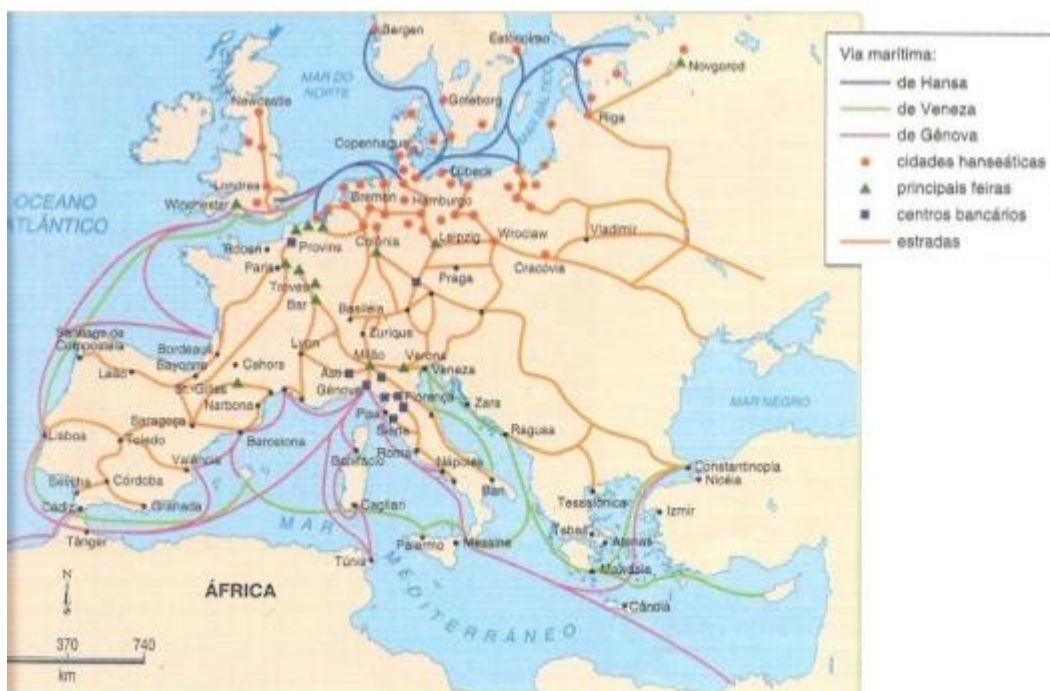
Via marítima:
de Hansa
de Veneza
de Gênova
cidades hanseáticas
principais feiras
centros bancários
estradas

Bergen
Estocolmo
Novgorod
MAR DO NORTE
MAR BÁLTICO
Newcastle
Goteborg
Riga
Copenhague
Lübeck
Londres
Winchester
Bremen
Hamburgo
OCEANO ATLÂNTICO
Provins
Colônia
Leipzig
Wroclaw
Vladimir
Rouen
Paris
Troyes
Bar
Praga
Cracóvia
Basileia
Zurique
Santiago de Compostela
Bordeaux
Bayonne
Cahors
Lyon
Milão
Verona
Veneza
Leão
St. Gilles
Asti
Gênova
Narbona
Florença
Zara
MAR NEGRO
Saragoça
Pisa
Siena
Ragusa
Lisboa
Toledo
Barcelona
Roma
Valência
Bonifácio
Nápoles
Constantinopla
Niceia
Sevilha
Córdoba
Granada
Bari
Tessalônica
Cádiz
Cagliari
Izmir
Tânger
MAR
Palermo
Messina
Tebas
Atenas
Túnis
MEDITERRÂNEO
Movásia
ÁFRICA
Cândia
N
370
740
km